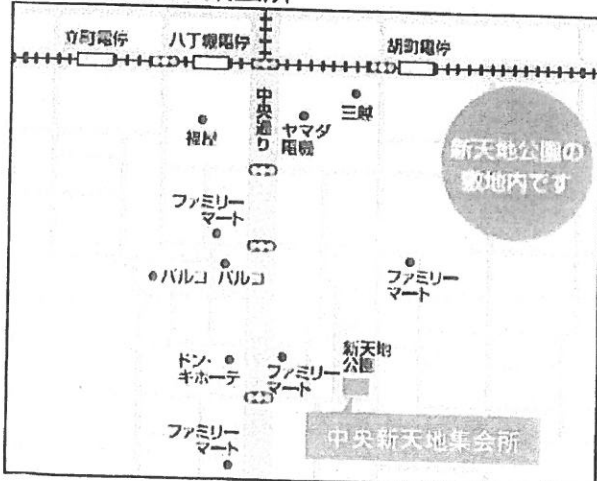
立町電停

八丁堀電停

胡町電停

中央通り

福屋

ヤマダ電機

三越

新天地公園の敷地内です

ファミリーマート

パルコ

パルコ

ファミリーマート

ドン・キホーテ

ファミリーマート

新天地公園

ファミリーマート

中央新天地集会所